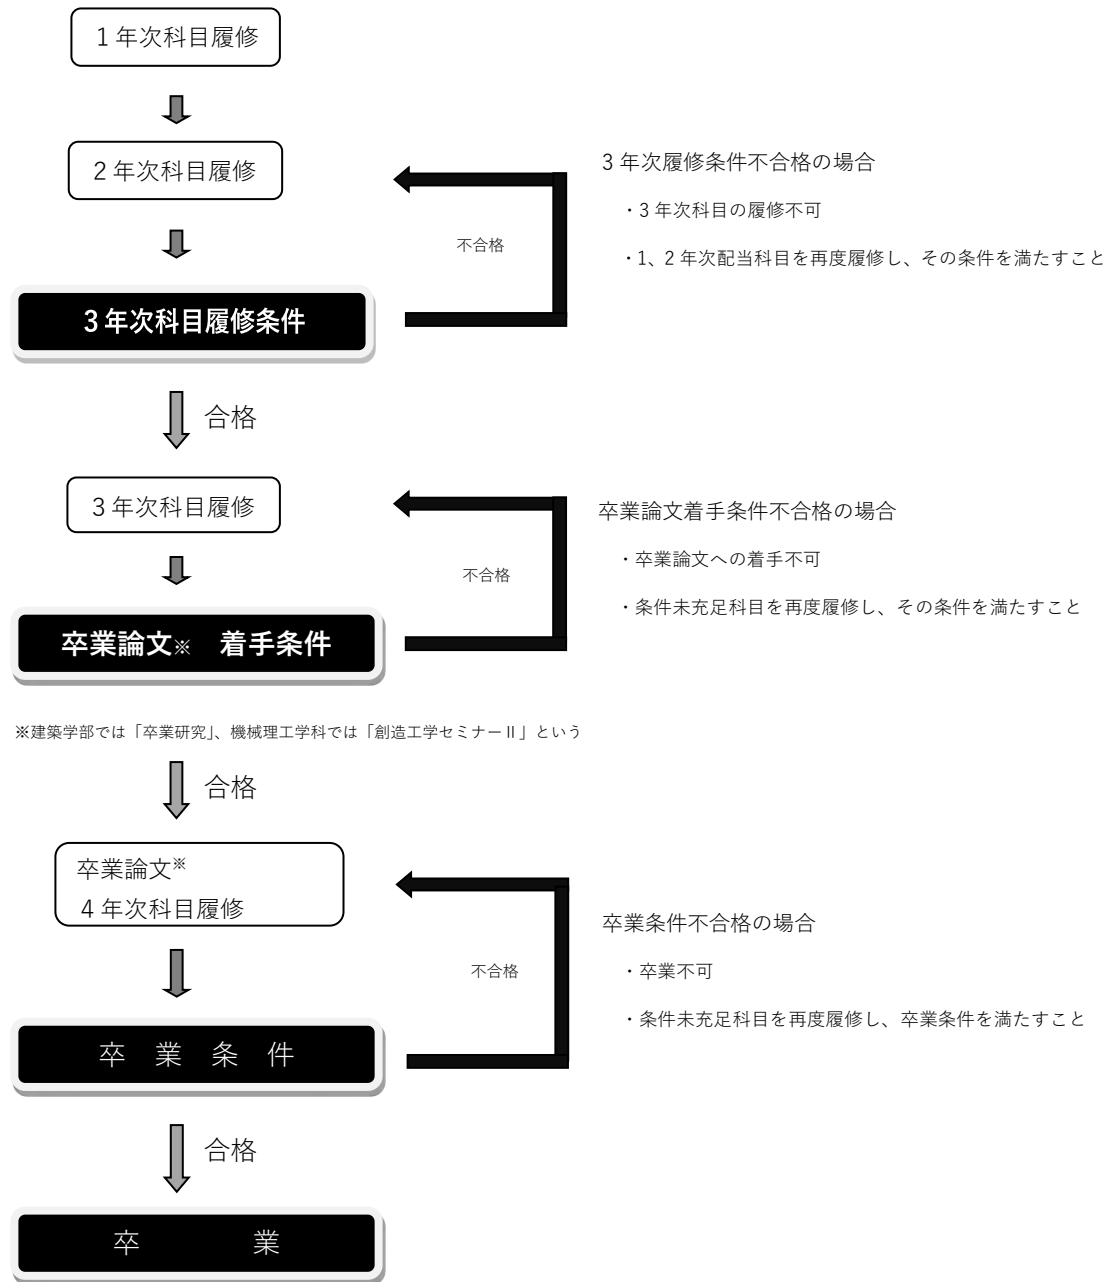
1年次科目履修

2年次科目履修

不合格

3年次履修条件不合格の場合

・3年次科目の履修不可

・1、2年次配当科目を再度履修し、その条件を満たすこと

3年次科目履修条件

合格

3年次科目履修

不合格

卒業論文着手条件不合格の場合

・卒業論文への着手不可

・条件未充足科目を再度履修し、その条件を満たすこと

卒業論文※ 着手条件

※建築学部では「卒業研究」、機械理工学科では「創造工学セミナーII」という

合格

卒業論文※
4年次科目履修

不合格

卒業条件不合格の場合

・卒業不可

・条件未充足科目を再度履修し、卒業条件を満たすこと

卒 業 条 件

合格

卒 業